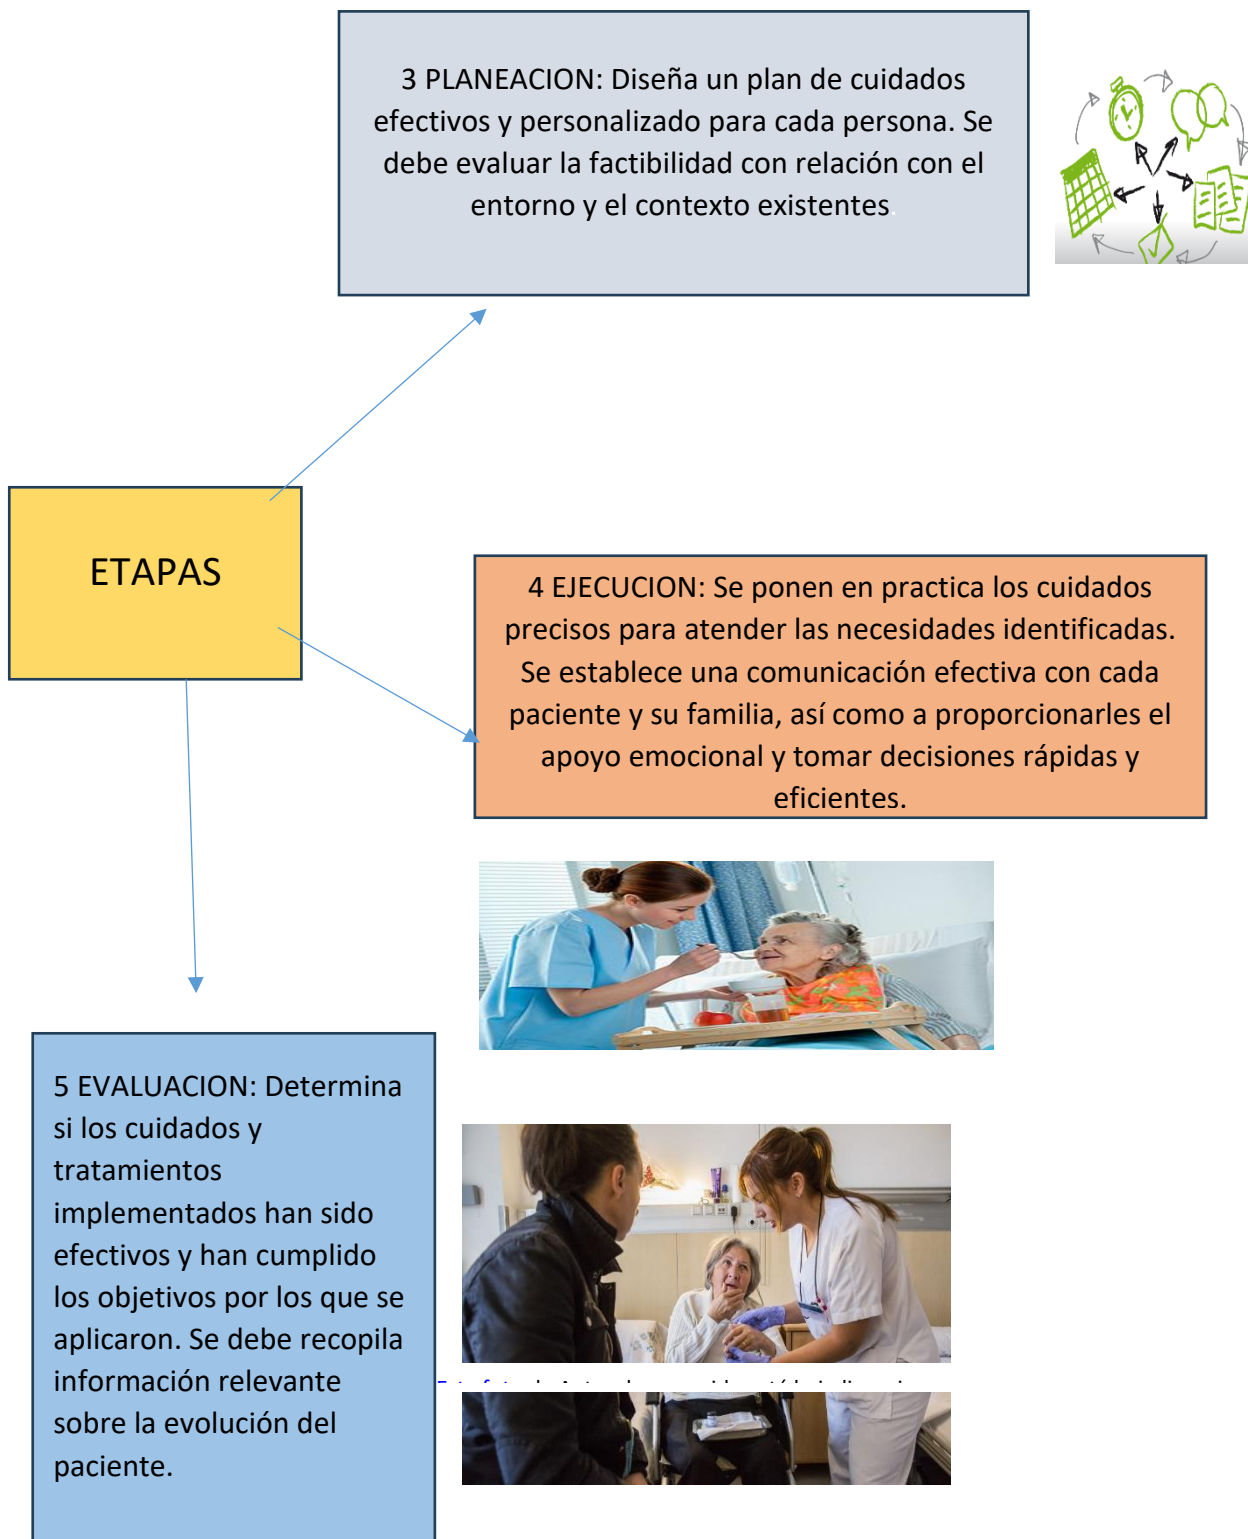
3 PLANEACION: Diseña un plan de cuidados efectivos y personalizado para cada persona. Se debe evaluar la factibilidad con relación con el entorno y el contexto existentes

ETAPAS

4 EJECUCION: Se ponen en practica los cuidados precisos para atender las necesidades identificadas. Se establece una comunicación efectiva con cada paciente y su familia, así como a proporcionarles el apoyo emocional y tomar decisiones rápidas y eficientes.

5 EVALUACION: Determina si los cuidados y tratamientos implementados han sido efectivos y han cumplido los objetivos por los que se aplicaron. Se debe recopila información relevante sobre la evolución del paciente.

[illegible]